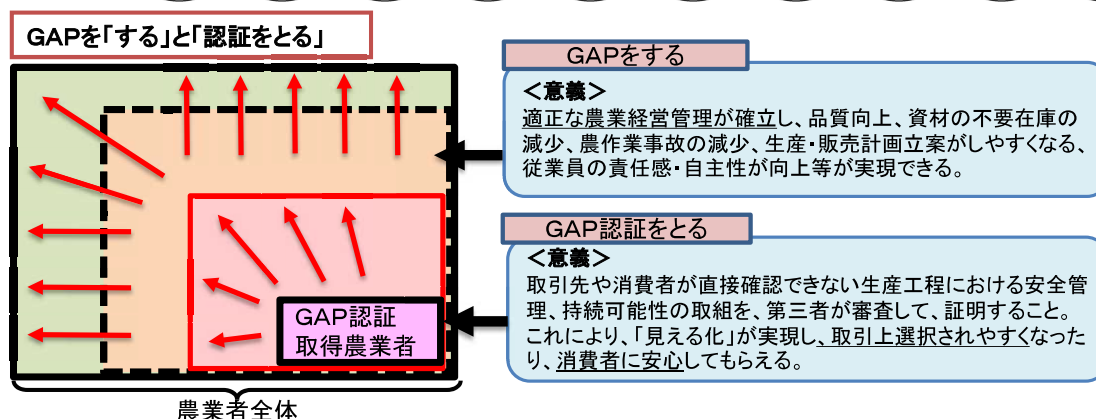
GAPを「する」と「認証をとる」

GAP認証取得農業者

農業者全体

GAPをする

＜意義＞
適正な農業経営管理が確立し、品質向上、資材の不要在庫の減少、農作業事故の減少、生産･販売計画立案がしやすくなる、従業員の責任感･自主性が向上等が実現できる。

GAP認証をとる

＜意義＞
取引先や消費者が直接確認できない生産工程における安全管理、持続可能性の取組を、第三者が審査して、証明すること。これにより、「見える化」が実現し、取引上選択されやすくなったり、消費者に安心してもらえる。